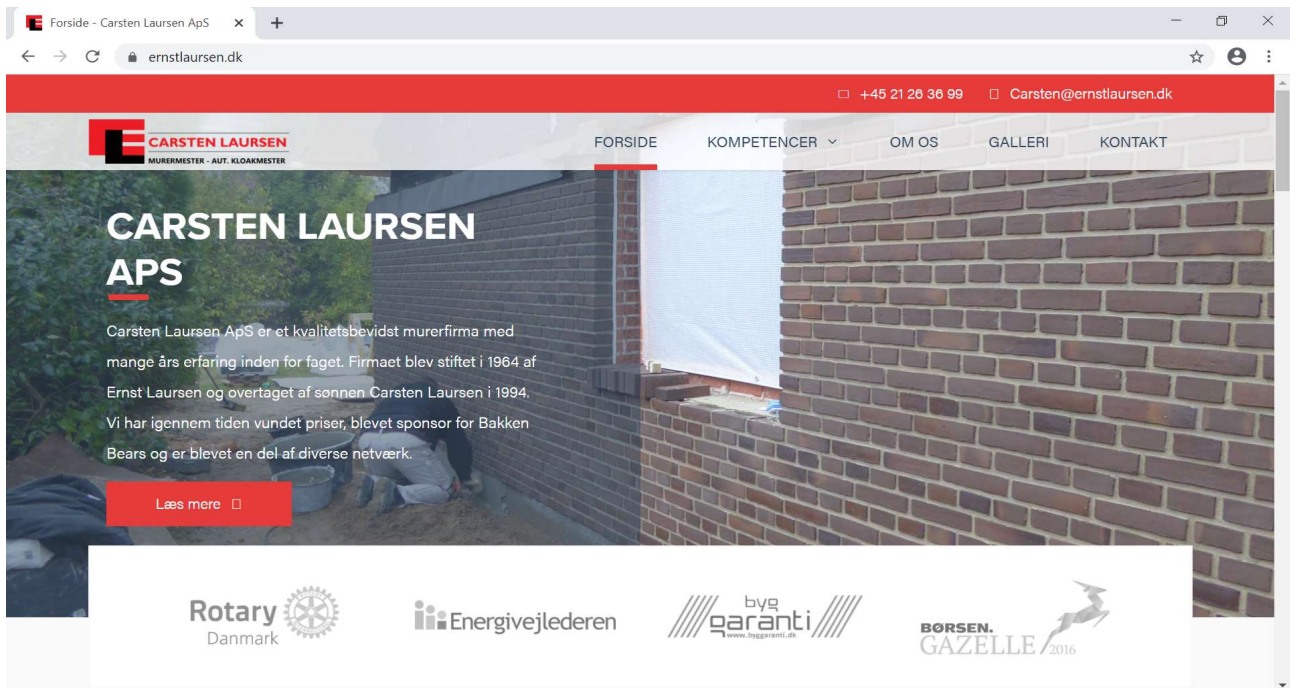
Forside - Carsten Laursen ApS

ernstlaursen.dk

+45 21 26 36 99 Carsten@ernstlaursen.dk

CARSTEN LAURSEN
MURERMESTER - AUT. KLOAKMESTER

FORSIDE KOMPETENCER OM OS GALLERI KONTAKT

CARSTEN LAURSEN APS

Carsten Laursen ApS er et kvalitetsbevidst murerfirma med mange års erfaring inden for faget. Firmaet blev stiftet i 1964 af Ernst Laursen og overtaget af sønnen Carsten Laursen i 1994. Vi har igennem tiden vundet priser, blevet sponsor for Bakken Bears og er blevet en del af diverse netværk.

Læs mere

Rotary Danmark

Energivejlederen

byg garanti www.byggaranti.dk

BØRSEN. GAZELLE 2016